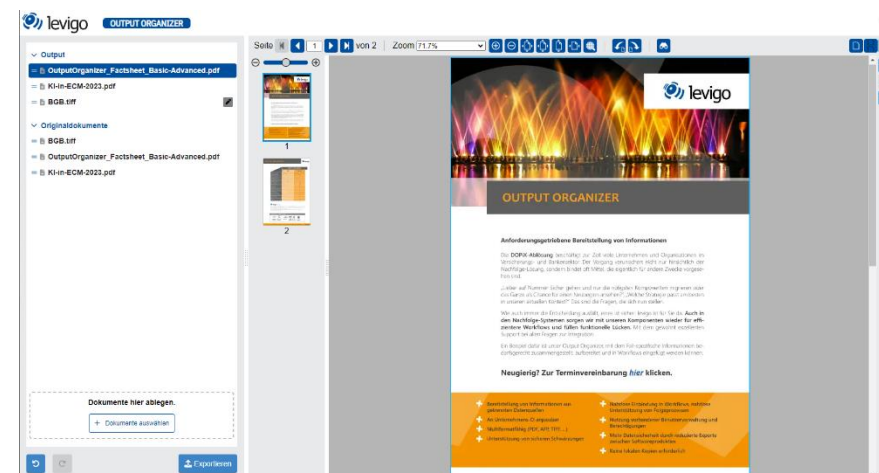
levigo OUTPUT ORGANIZER

Output
OutputOrganizer_Factsheet_Basic-Advanced.pdf
KI-in-ECM-2023.pdf
BGB.tiff

Originaldokumente
BGB.tiff
OutputOrganizer_Factsheet_Basic-Advanced.pdf
KI-in-ECM-2023.pdf

Dokumente hier ablegen.
+ Dokumente auswählen

Exportieren

Seite 1 von 2 Zoom 71.7%

1
2

levigo

OUTPUT ORGANIZER

Anforderungsgetriebene Bereitstellung von Informationen

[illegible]

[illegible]

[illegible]

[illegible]

Neugierig? Zur Terminvereinbarung hier klicken.

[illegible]